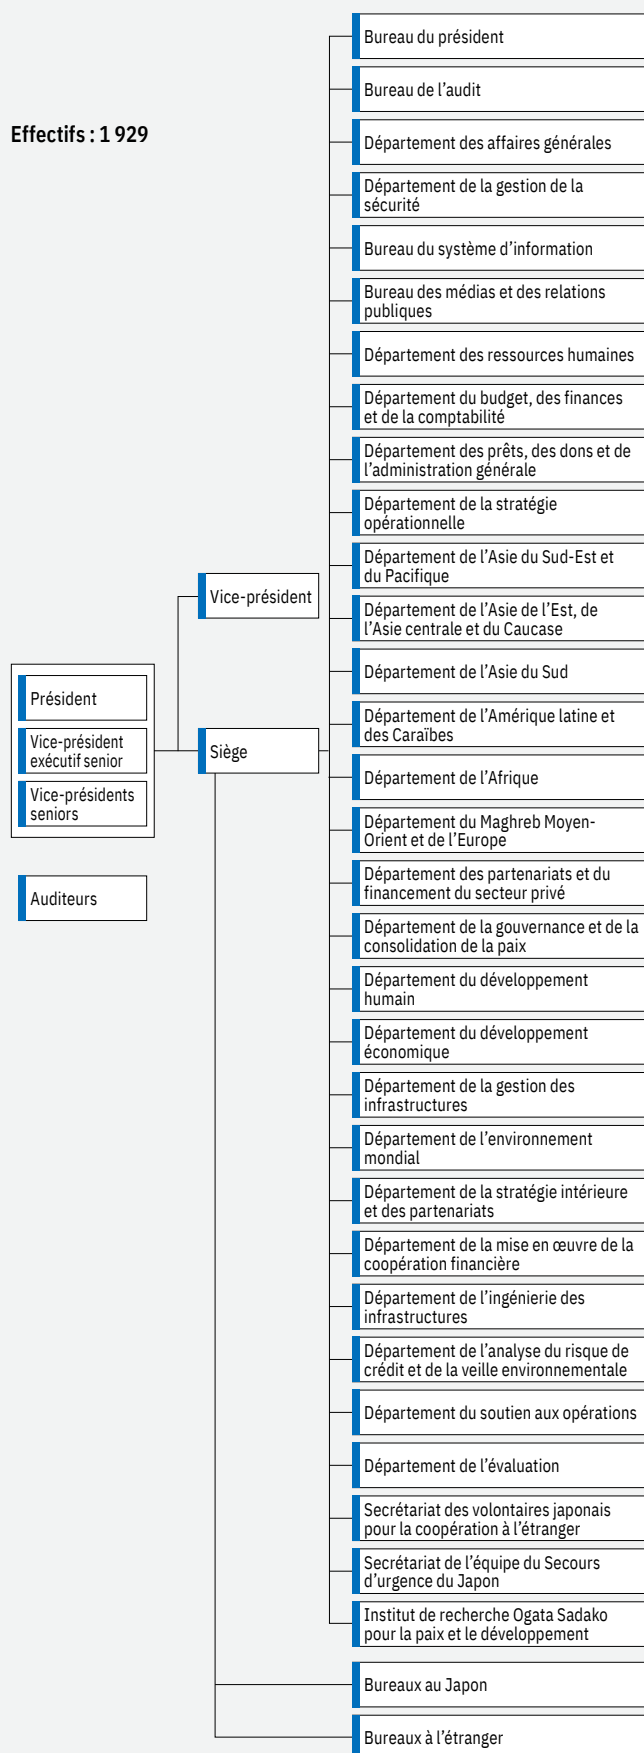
Effectifs : 1 929

Président

Vice-président exécutif senior

Vice-présidents seniors

Auditeurs

Vice-président

Siège

Bureau du président

Bureau de l'audit

Département des affaires générales

Département de la gestion de la sécurité

Bureau du système d'information

Bureau des médias et des relations publiques

Département des ressources humaines

Département du budget, des finances et de la comptabilité

Département des prêts, des dons et de l'administration générale

Département de la stratégie opérationnelle

Département de l'Asie du Sud-Est et du Pacifique

Département de l'Asie de l'Est, de l'Asie centrale et du Caucase

Département de l'Asie du Sud

Département de l'Amérique latine et des Caraïbes

Département de l'Afrique

Département du Maghreb Moyen-Orient et de l'Europe

Département des partenariats et du financement du secteur privé

Département de la gouvernance et de la consolidation de la paix

Département du développement humain

Département du développement économique

Département de la gestion des infrastructures

Département de l'environnement mondial

Département de la stratégie intérieure et des partenariats

Département de la mise en œuvre de la coopération financière

Département de l'ingénierie des infrastructures

Département de l'analyse du risque de crédit et de la veille environnementale

Département du soutien aux opérations

Département de l'évaluation

Secrétariat des volontaires japonais pour la coopération à l'étranger

Secrétariat de l'équipe du Secours d'urgence du Japon

Institut de recherche Ogata Sadako pour la paix et le développement

Bureaux au Japon

Bureaux à l'étranger